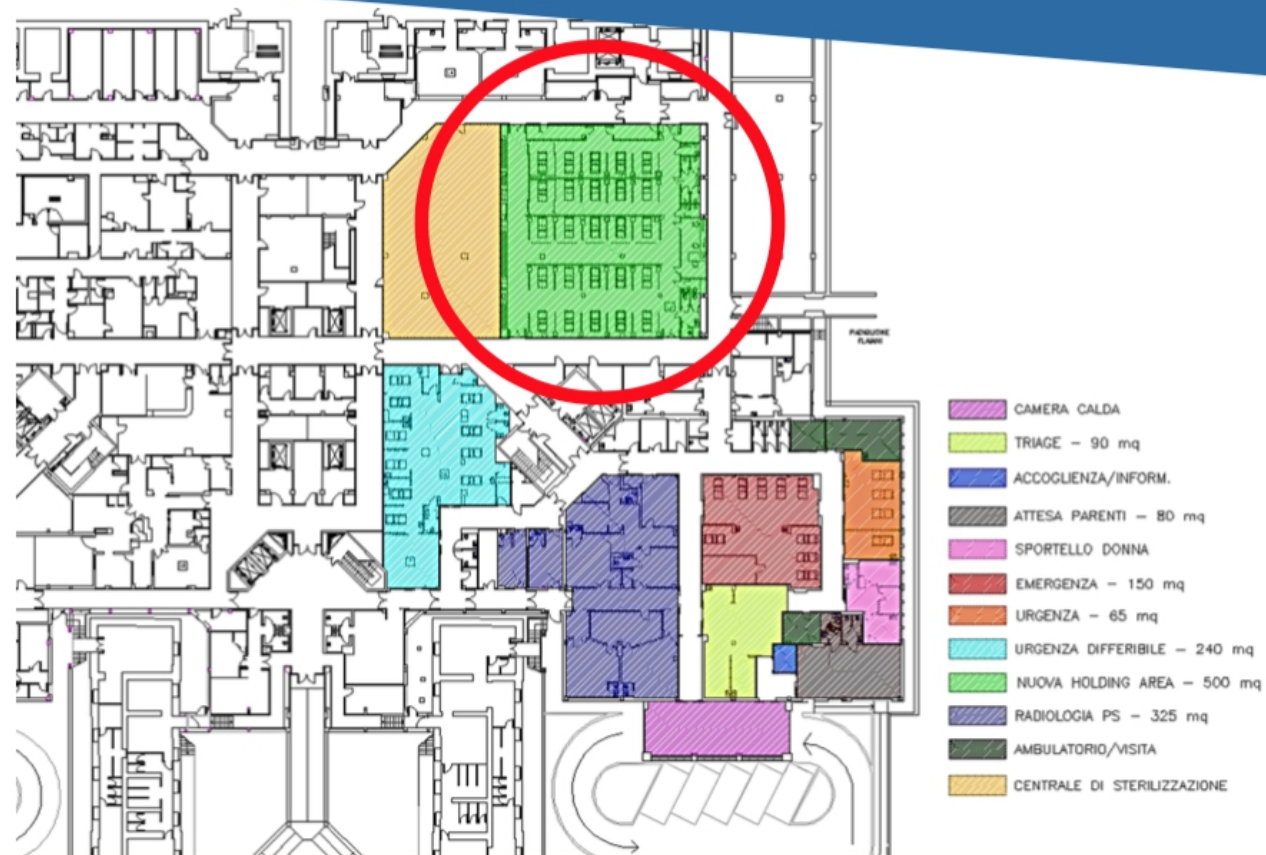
PADIGLIONE FLAIANI

CAMERA CALDA
TRIAGE – 90 mq
ACCOGLIENZA/INFORM.
ATTESA PARENTI – 80 mq
SPORTELLO DONNA
EMERGENZA – 150 mq
URGENZA – 65 mq
URGENZA DIFFERIBILE – 240 mq
NUOVA HOLDING AREA – 500 mq
RADIOLOGIA PS – 325 mq
AMBULATORIO/VISITA
CENTRALE DI STERILIZZAZIONE